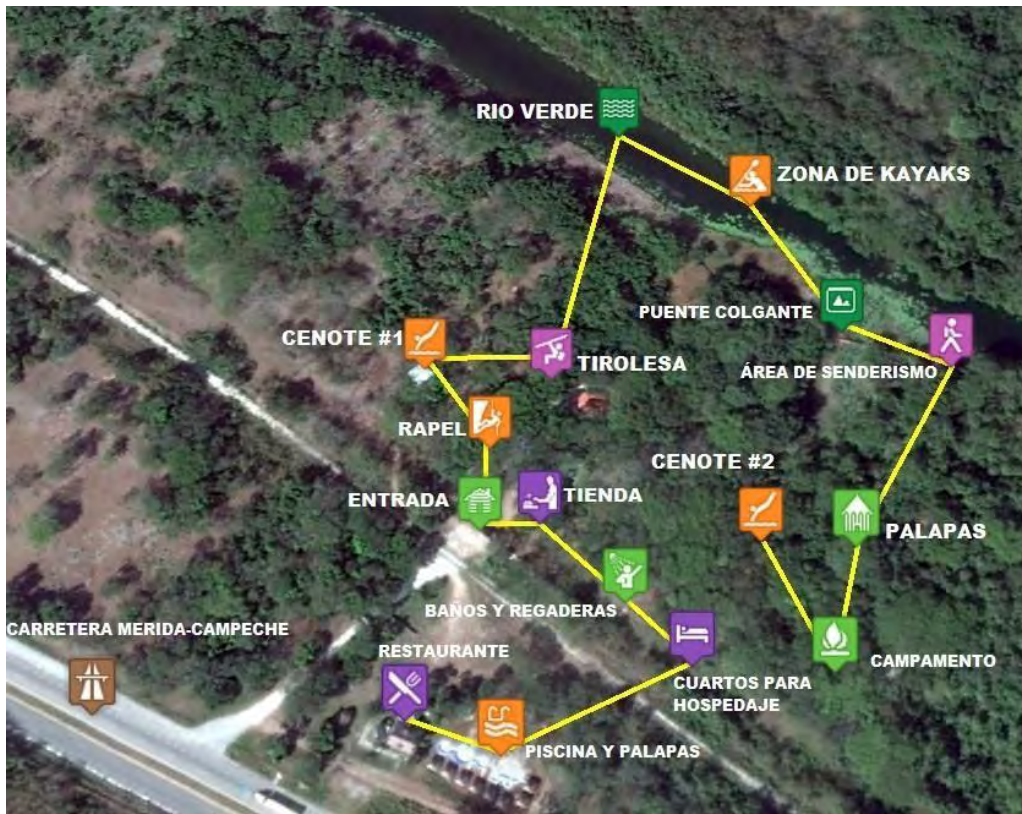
RIO VERDE

ZONA DE KAYAKS

PUENTE COLGANTE

CENOTE #1

TIROLESA

ÁREA DE SENDERISMO

RAPEL

CENOTE #2

ENTRADA

TIENDA

PALAPAS

BAÑOS Y REGADERAS

CARRETERA MERIDA-CAMPECHE

RESTAURANTE

CAMPAMENTO

CUARTOS PARA HOSPEDAJE

PISCINA Y PALAPAS